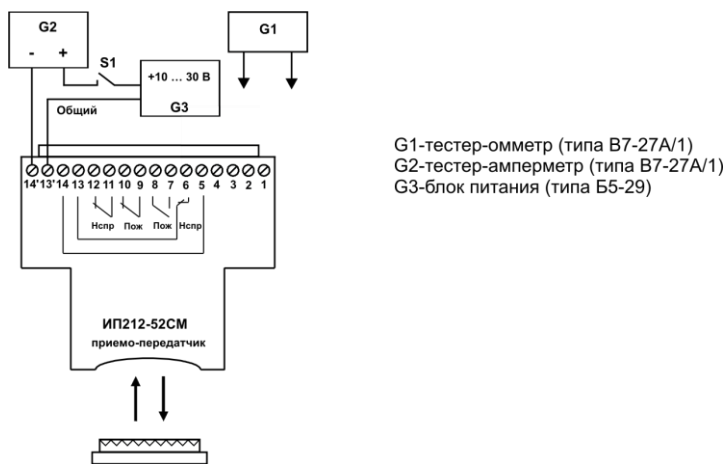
G2
- +
S1
+10 … 30 В
G3
G1
Общий
14' 13' 14 13 12 11 10 9 8 7 6 5 4 3 2 1
Нспр Пож Пож Нспр
ИП212-52СМ
приемо-передатчик

G1-тестер-омметр (типа В7-27А/1)
G2-тестер-амперметр (типа В7-27А/1)
G3-блок питания (типа Б5-29)